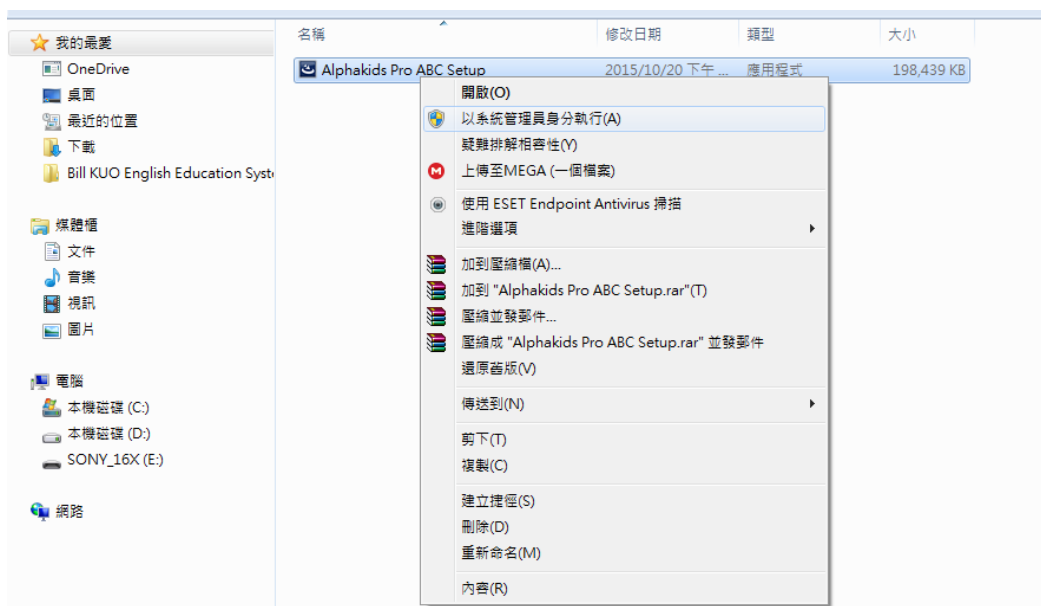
我的最愛
OneDrive
桌面
最近的位置
下載
Bill KUO English Education Syst

媒體櫃
文件
音樂
視訊
圖片

電腦
本機磁碟 (C:)
本機磁碟 (D:)
SONY_16X (E:)

網路

| 名稱 | 修改日期 | 類型 | 大小 |
|---|---|---|---|
| Alphakids Pro ABC Setup | 2015/10/20 下午 ... | 應用程式 | 198,439 KB |

開啟(O)
以系統管理員身分執行(A)
疑難排解相容性(Y)
上傳至MEGA (一個檔案)
使用 ESET Endpoint Antivirus 掃描
進階選項
加到壓縮檔(A)...
加到 "Alphakids Pro ABC Setup.rar"(T)
壓縮並發郵件...
壓縮成 "Alphakids Pro ABC Setup.rar" 並發郵件
還原舊版(V)
傳送到(N)
剪下(T)
複製(C)
建立捷徑(S)
刪除(D)
重新命名(M)
內容(R)